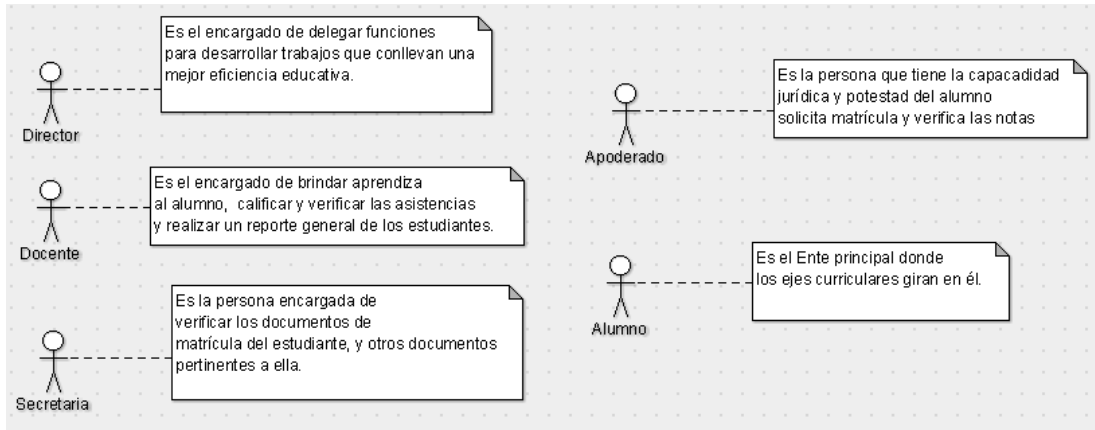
Es el encargado de delegar funciones para desarrollar trabajos que conllevan una mejor eficiencia educativa.

Director

Es el encargado de brindar aprendiza al alumno, calificar y verificar las asistencias y realizar un reporte general de los estudiantes.

Docente

Es la persona encargada de verificar los documentos de matrícula del estudiante, y otros documentos pertinentes a ella.

Secretaria

Es la persona que tiene la capacidad jurídica y potestad del alumno solicita matrícula y verifica las notas

Apoderado

Es el Ente principal donde los ejes curriculares giran en él.

Alumno